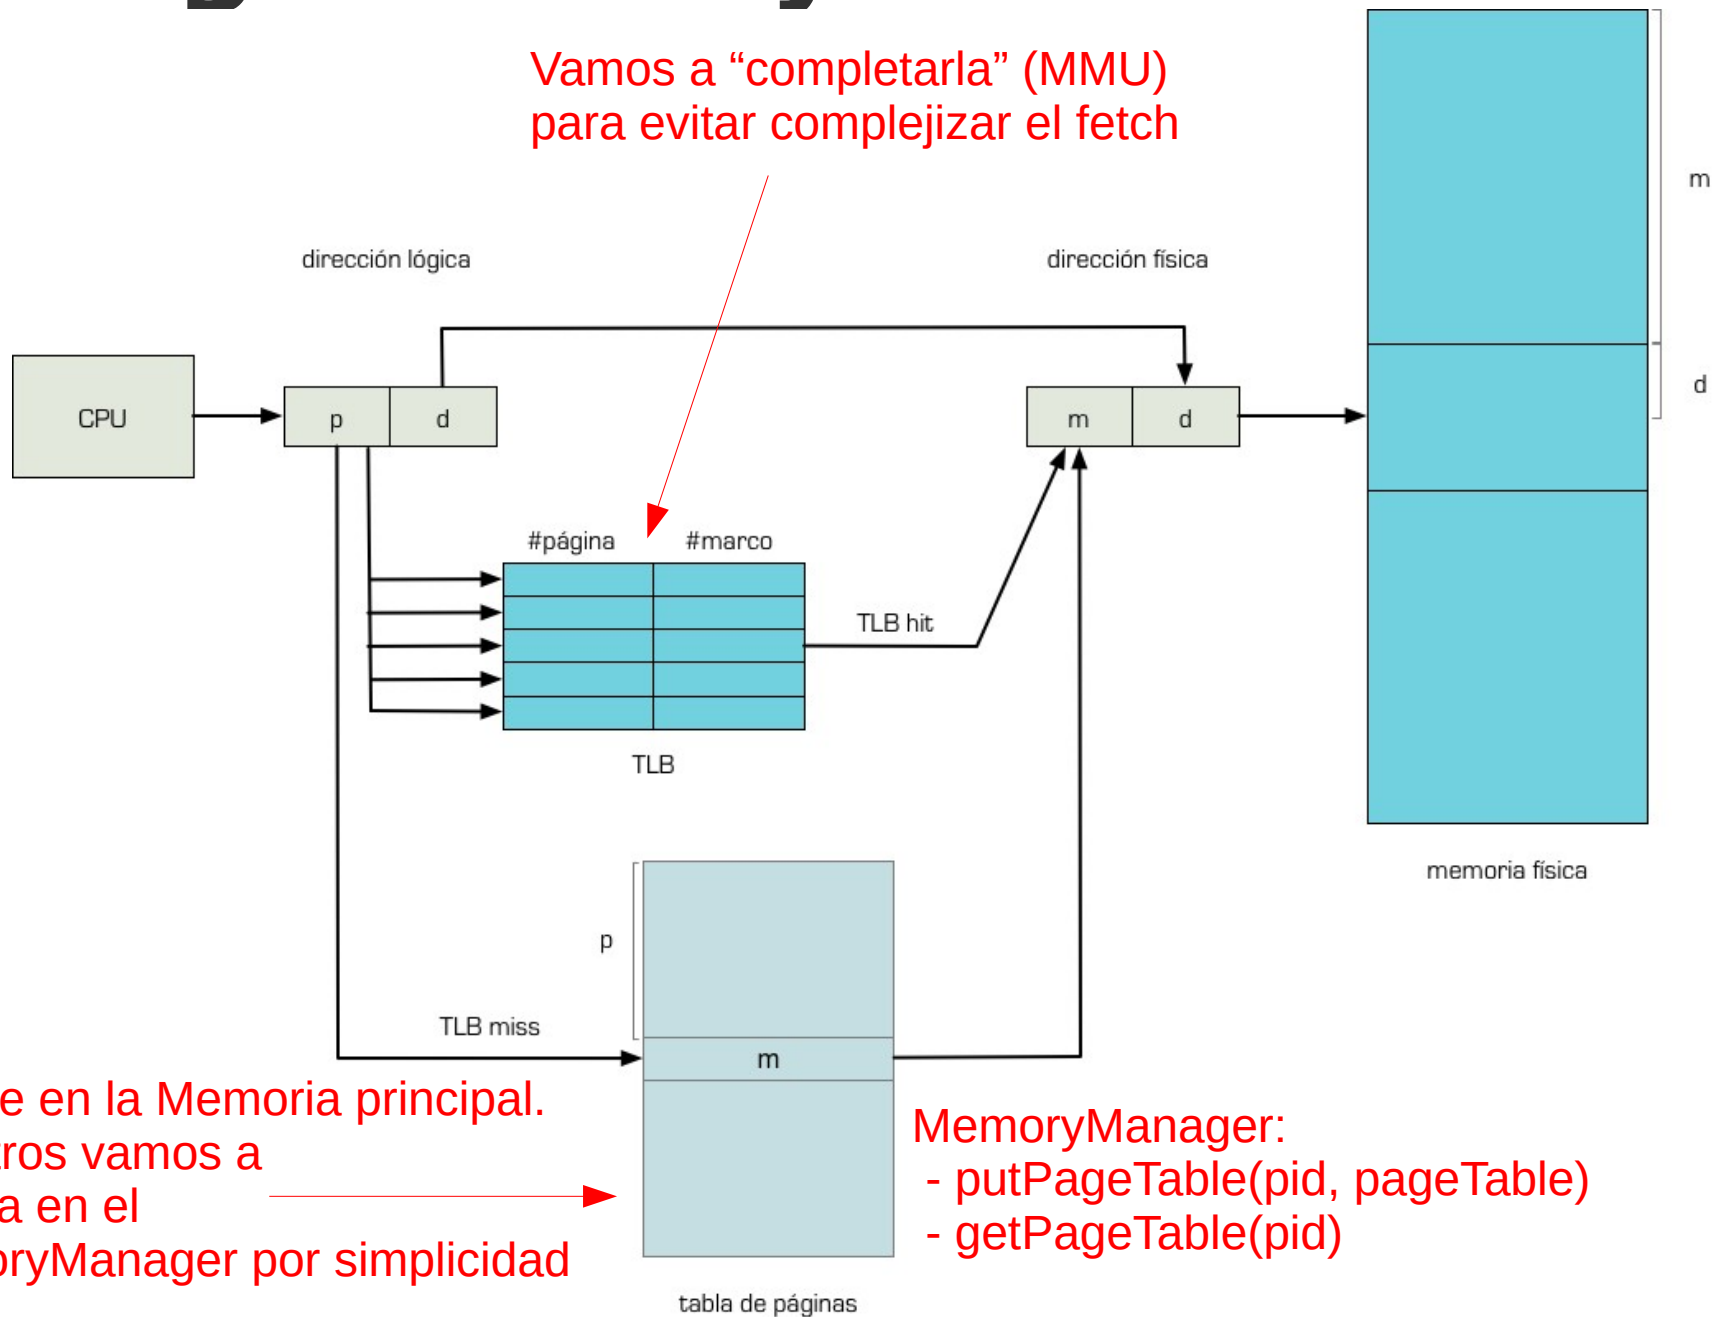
Vamos a “completarla” (MMU) para evitar complejizar el fetch

dirección lógica

dirección física

m

d

CPU

p

d

m

d

#página

#marco

TLB hit

TLB

memoria física

p

TLB miss

m

e en la Memoria principal.
ros vamos a
a en el
ryManager por simplicidad

MemoryManager:
- putPageTable(pid, pageTable)
- getPageTable(pid)

tabla de páginas